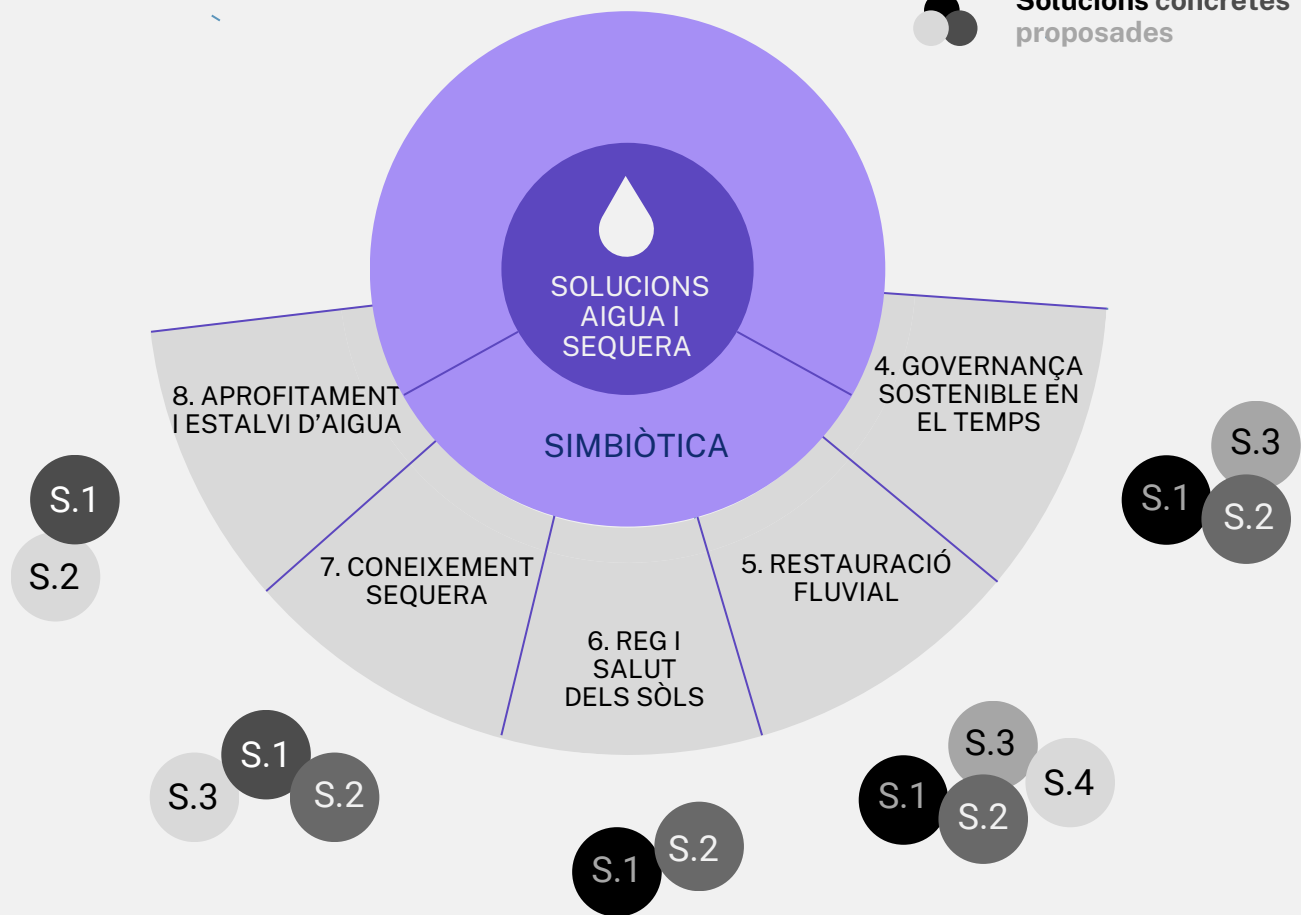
Solucions concretes proposades

SOLUCIONS AIGUA I SEQUERA

SIMBIÒTICA

8. APROFITAMENT I ESTALVI D'AIGUA

4. GOVERNANÇA SOSTENIBLE EN EL TEMPS

7. CONEIXEMENT SEQUERA

5. RESTAURACIÓ FLUVIAL

6. REG I SALUT DELS SÒLS

S.1
S.2

S.3
S.1
S.2

S.1
S.3
S.2

S.3
S.4
S.1
S.2

S.2
S.1